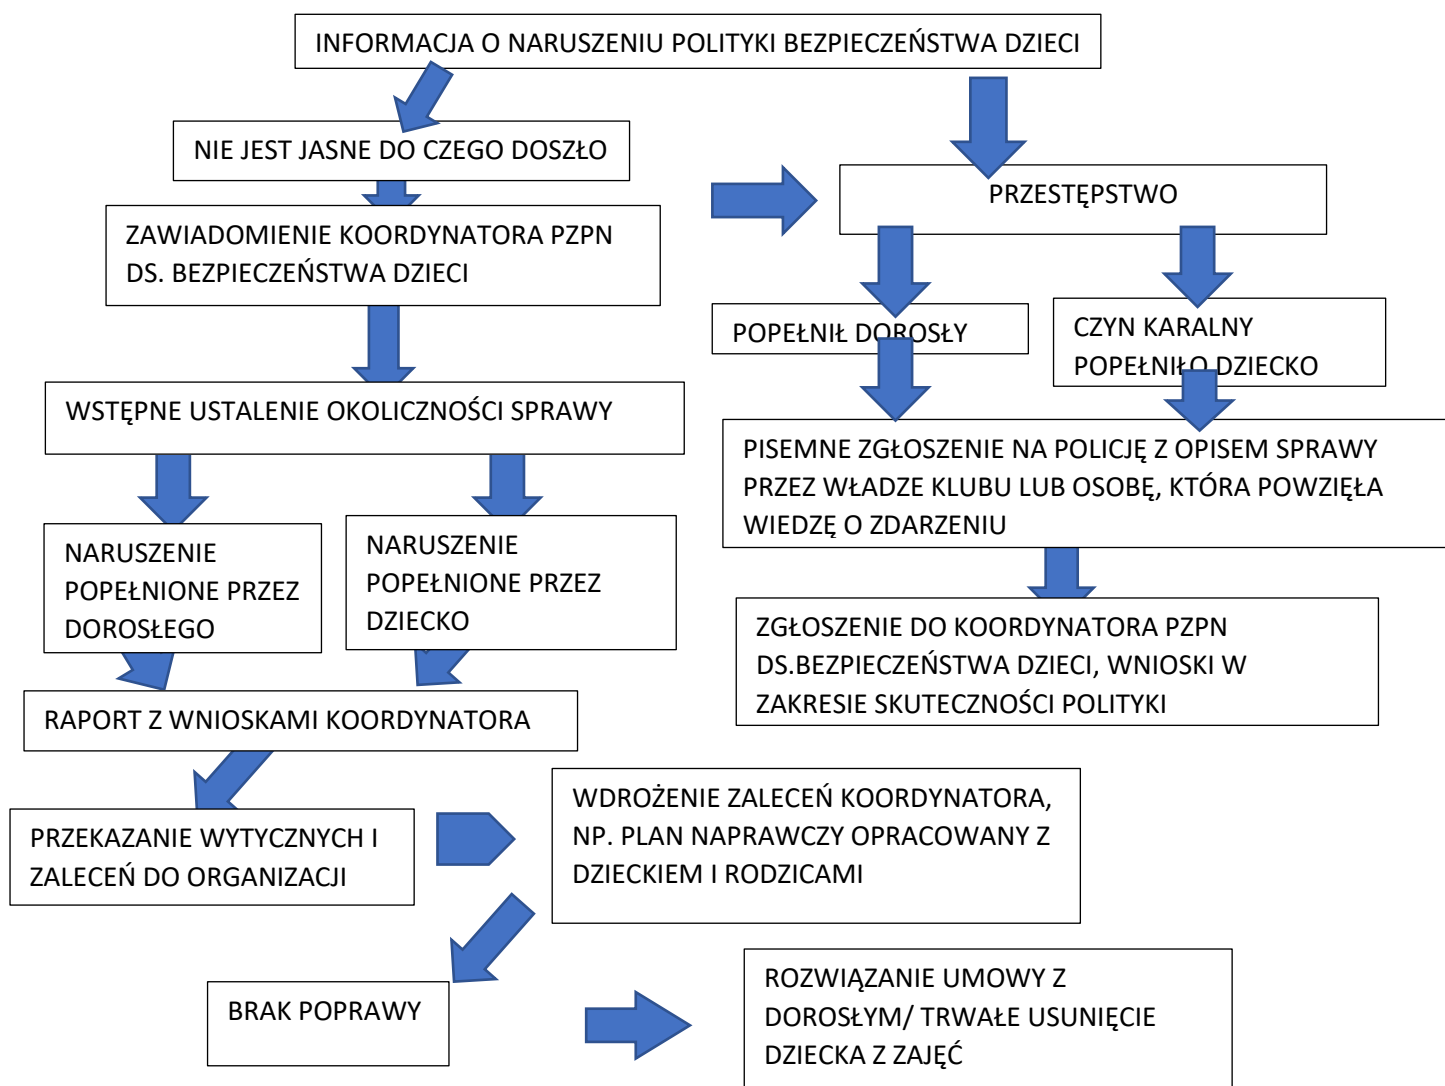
INFORMACJA O NARUSZENIU POLITYKI BEZPIECZEŃSTWA DZIECI

NIE JEST JASNE DO CZEGO DOSZŁO

ZAWIADOMIENIE KOORDYNATORA PZPN DS. BEZPIECZEŃSTWA DZIECI

WSTĘPNE USTALENIE OKOLICZNOŚCI SPRAWY

NARUSZENIE POPEŁNIONE PRZEZ DOROSŁEGO

NARUSZENIE POPEŁNIONE PRZEZ DZIECKO

RAPORT Z WNIOSKAMI KOORDYNATORA

PRZEKAZANIE WYTYCZNYCH I ZALECEŃ DO ORGANIZACJI

WDROŻENIE ZALECEŃ KOORDYNATORA, NP. PLAN NAPRAWCZY OPRACOWANY Z DZIECKIEM I RODZICAMI

BRAK POPRAWY

ROZWIĄZANIE UMOWY Z DOROSŁYM/ TRWAŁE USUNIĘCIE DZIECKA Z ZAJĘĆ

PRZESTĘPSTWO

POPEŁNIŁ DOROSŁY

CZYN KARALNY POPEŁNIŁO DZIECKO

PISEMNE ZGŁOSZENIE NA POLICJĘ Z OPISEM SPRAWY PRZEZ WŁADZE KLUBU LUB OSOBĘ, KTÓRA POWZIĘŁA WIEDZĘ O ZDARZENIU

ZGŁOSZENIE DO KOORDYNATORA PZPN DS.BEZPIECZEŃSTWA DZIECI, WNIOSKI W ZAKRESIE SKUTECZNOŚCI POLITYKI